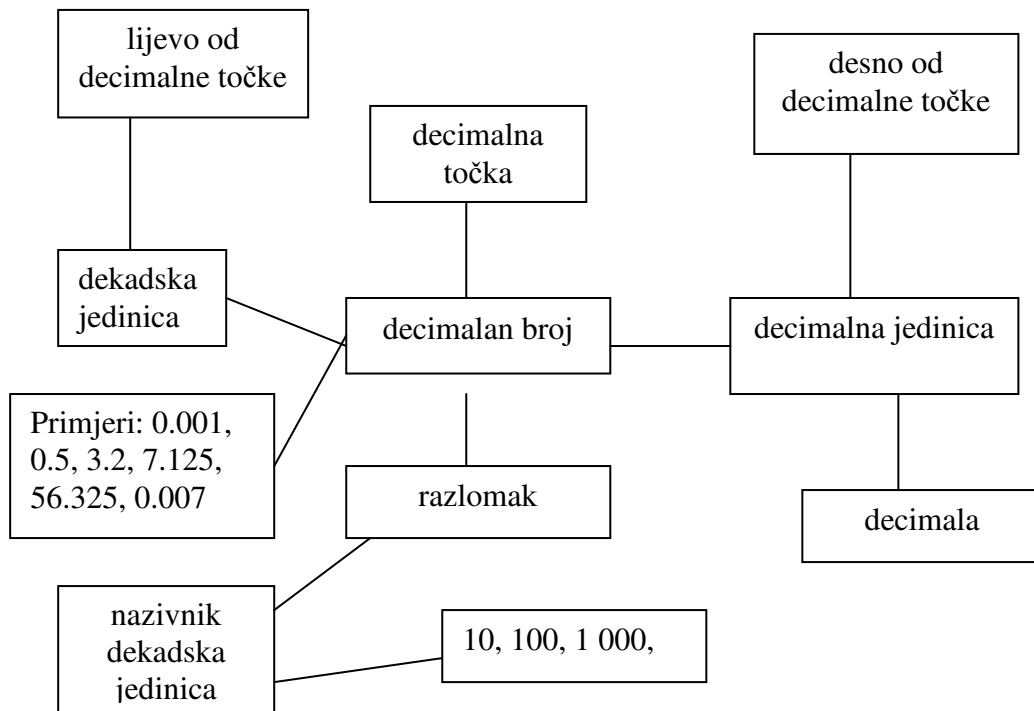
lijevo od decimalne točke

desno od decimalne točke

decimalna točka

dekadska jedinica

decimalan broj

decimalna jedinica

Primjeri: 0.001, 0.5, 3.2, 7.125, 56.325, 0.007

razlomak

decimala

nazivnik dekadska jedinica

10, 100, 1 000,